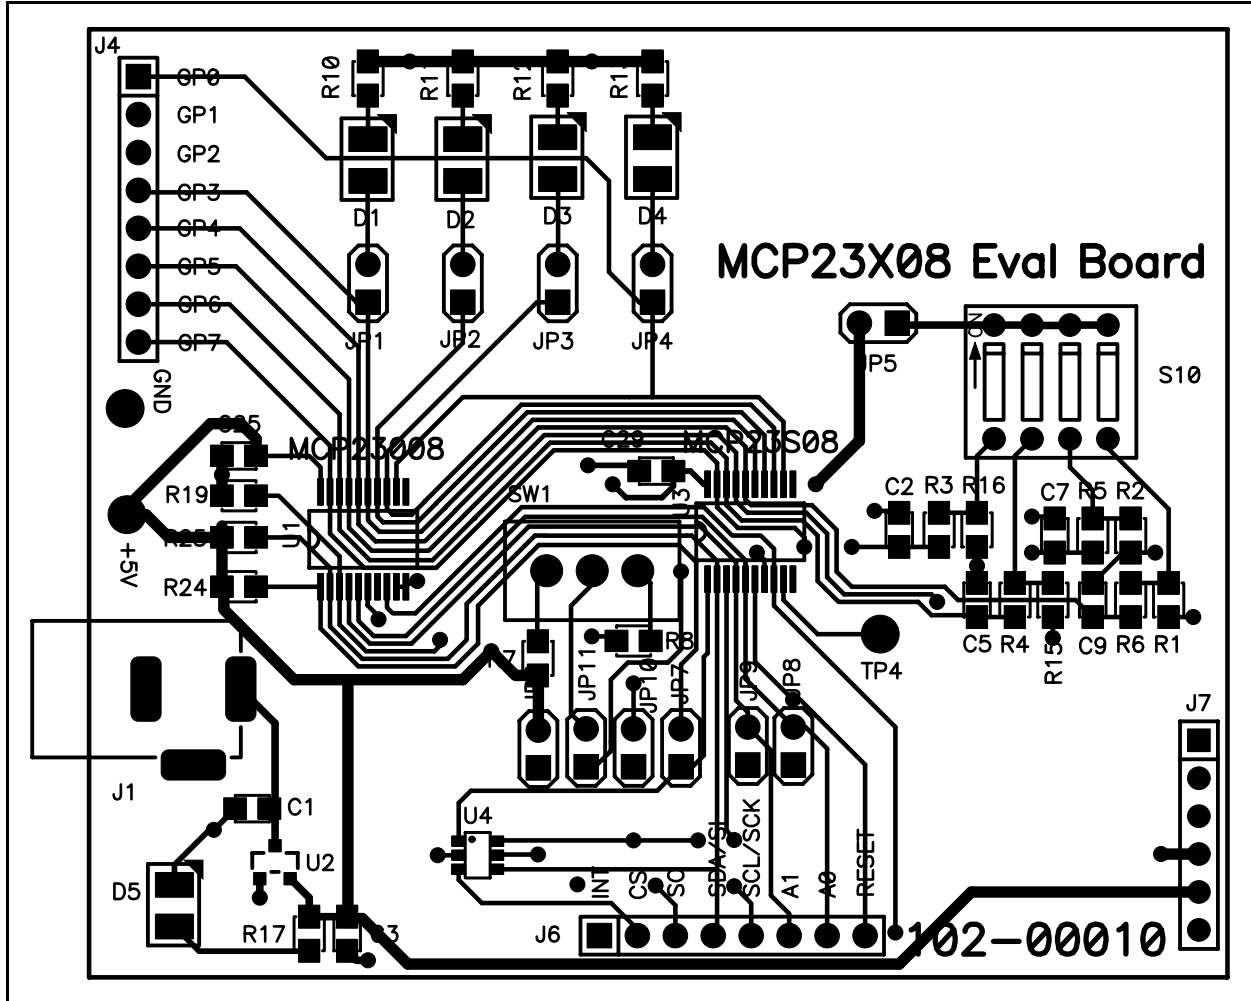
J4
GP0
GP1
GP2
GP3
GP4
GP5
GP6
GP7
GND
R10 R1 R1 R1
D1 D2 D3 D4
JP1 JP2 JP3 JP4
MCP23X08 Eval Board
JP5
S10
ON
C25
MCP23008
C29
MCP23S08
R19
R23
U1
+5V
R24
SW1
U3
C2 R3 R16
C7 R5 R2
C5 R4
R15
C9 R6 R1
TP4
R7
R8
JP11
JP10
JP7
JP9
JP8
J1
C1
U2
D5
R17
C3
U4
INT
CS
SO
SDA/SI
SCL/SCK
A1
A0
RESET
J6
J7
102-00010